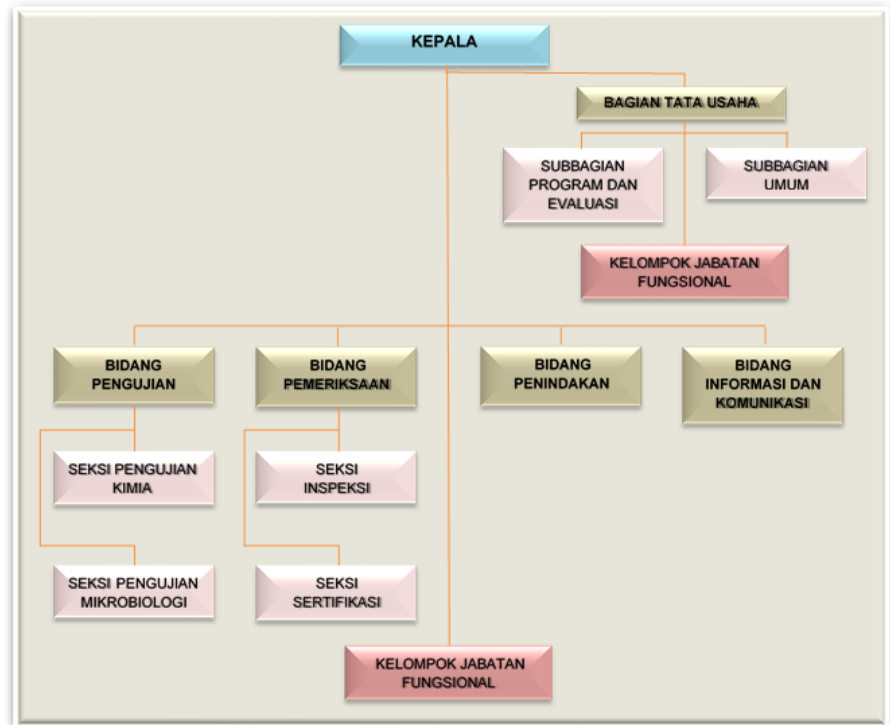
KEPALA

BAGIAN TATA USAHA

SUBBAGIAN PROGRAM DAN EVALUASI

SUBBAGIAN UMUM

KELOMPOK JABATAN FUNGSIONAL

BIDANG PENGUJIAN

BIDANG PEMERIKSAAN

BIDANG PENINDAKAN

BIDANG INFORMASI DAN KOMUNIKASI

SEKSI PENGUJIAN KIMIA

SEKSI INSPEKSI

SEKSI PENGUJIAN MIKROBIOLOGI

SEKSI SERTIFIKASI

KELOMPOK JABATAN FUNGSIONAL